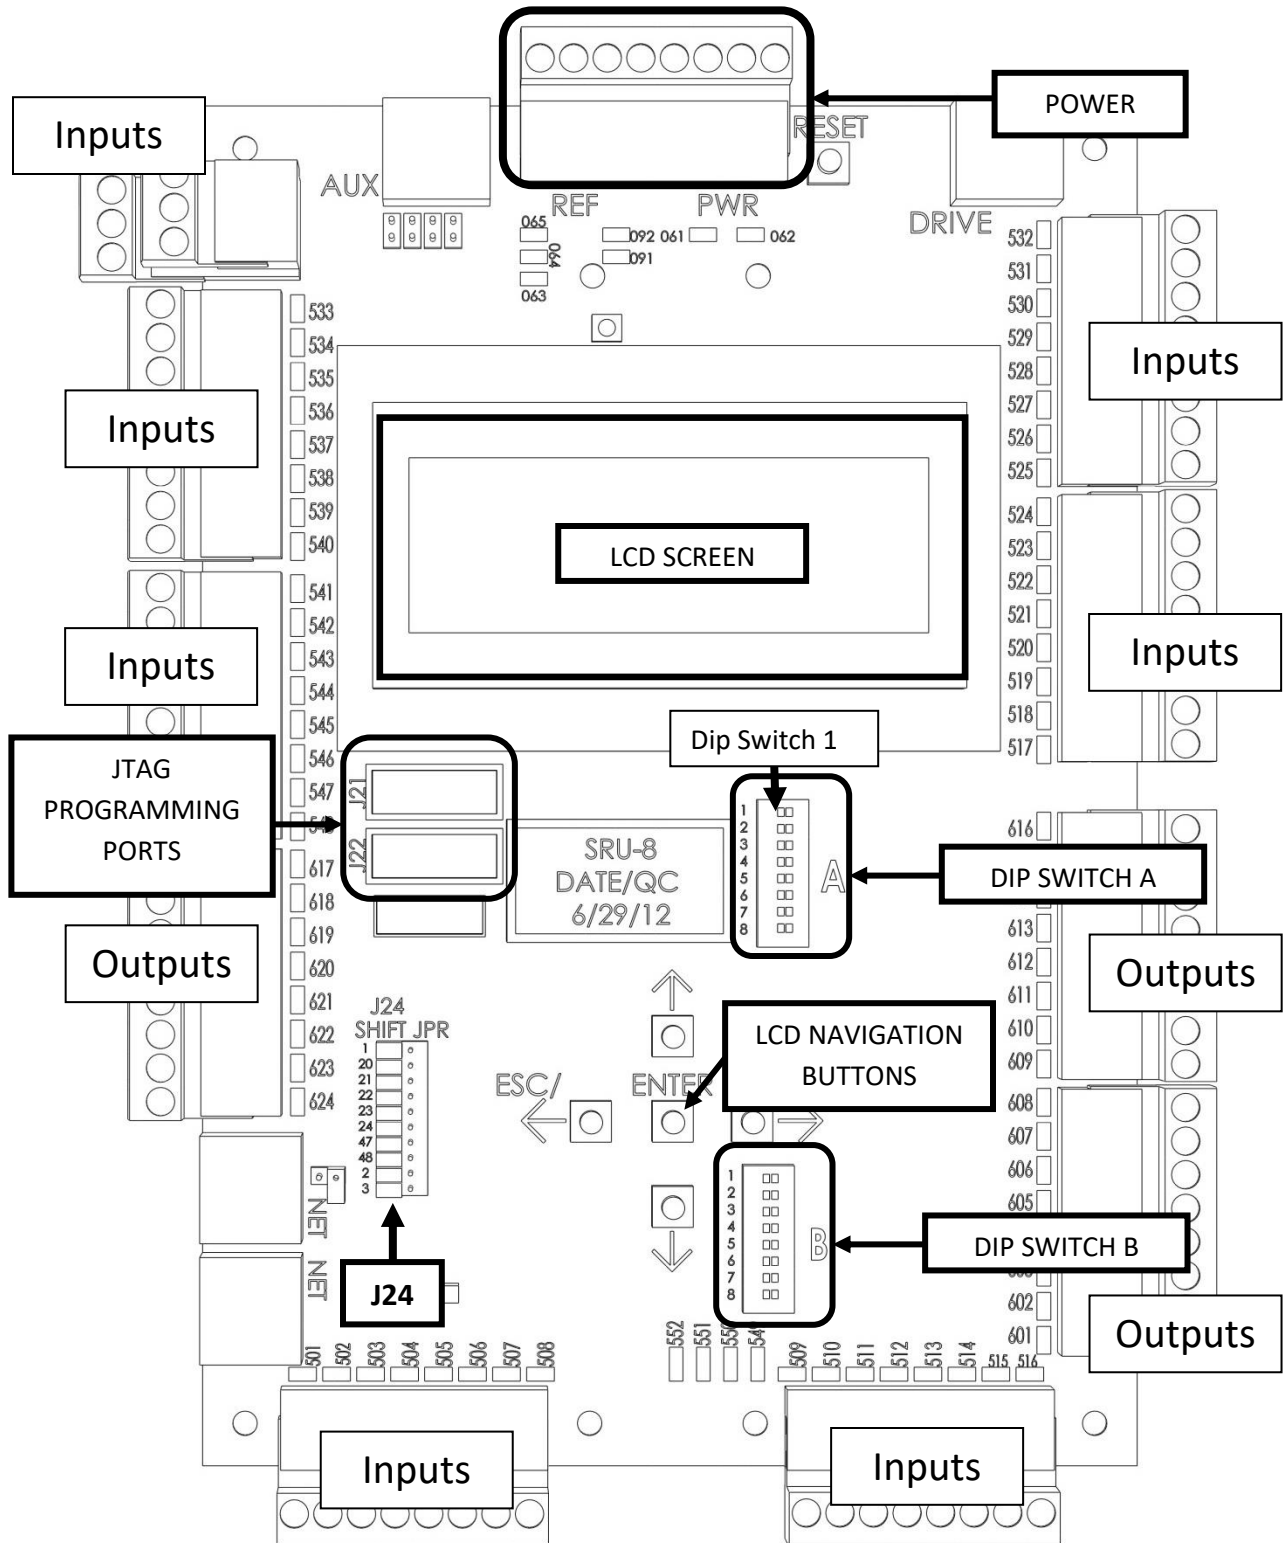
POWER

Inputs

RESET

AUX

REF

PWR

DRIVE

065

064

063

092 061

091

062

532
531
530
529
528
527
526
525
524
523
522
521
520
519
518
517

533
534
535
536
537
538
539
540
541
542
543
544
545
546
547
54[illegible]

Inputs

Inputs

Inputs

Inputs

LCD SCREEN

Dip Switch 1

JTAG PROGRAMMING PORTS

J21

J22

SRU-8
DATE/QC
6/29/12

1
2
3
4
5
6
7
8

A

DIP SWITCH A

616
613
612
611
610
609
608
607
606
605
602
601

617
618
619
620
621
622
623
624

Outputs

Outputs

J24
SHIFT JPR
1
20
21
22
23
24
47
48
2
3

ESC/

ENTER

LCD NAVIGATION BUTTONS

1
2
3
4
5
6
7
8

B

DIP SWITCH B

NET

NET

J24

Outputs

501
502
503
504
505
506
507
508

552
551
55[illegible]
54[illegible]

509
510
511
512
513
514
515
516

Inputs

Inputs